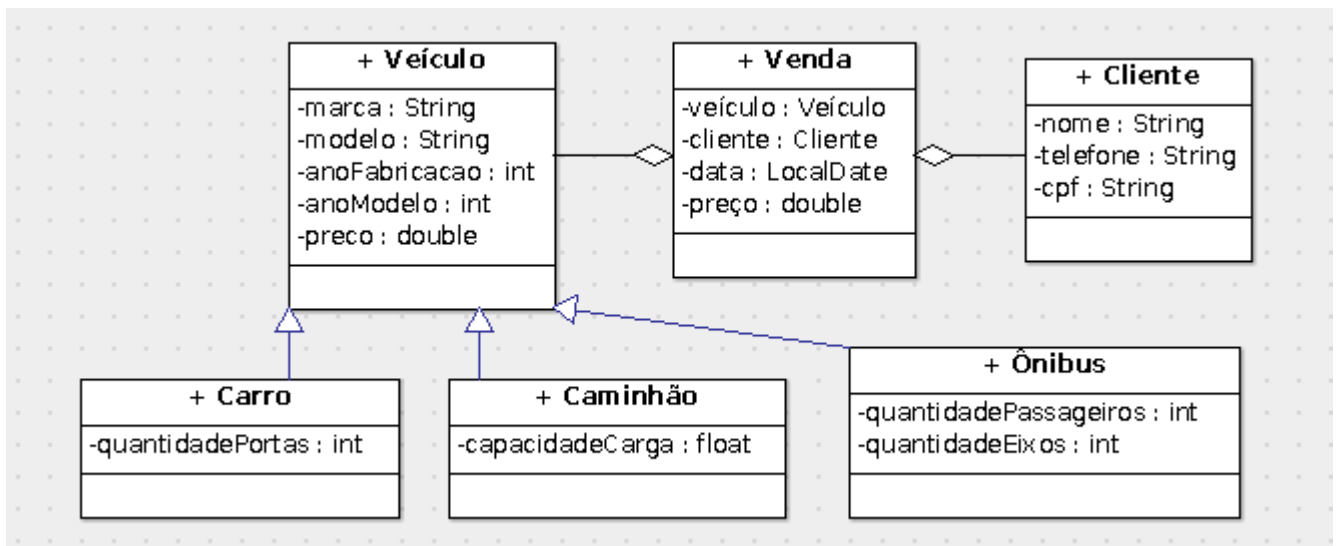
+ Veículo
-marca : String
-modelo : String
-anoFabricacao : int
-anoModelo : int
-preco : double

+ Venda
-veículo : Veículo
-cliente : Cliente
-data : LocalDate
-preço : double

+ Cliente
-nome : String
-telefone : String
-cpf : String

+ Carro
-quantidadePortas : int

+ Caminhão
-capacidadeCarga : float

+ Ônibus
-quantidadePassageiros : int
-quantidadeEixos : int